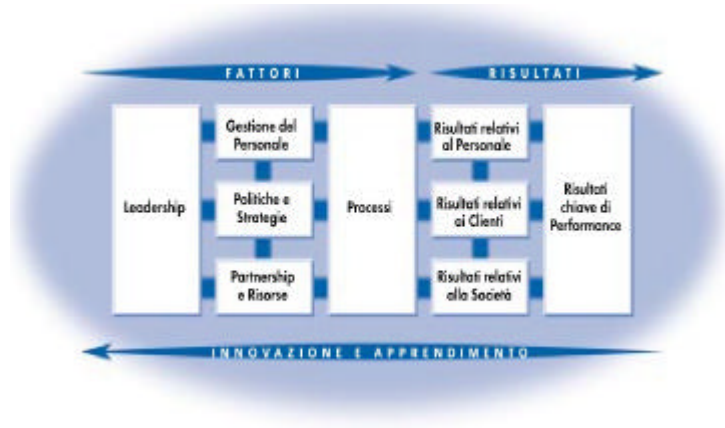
FATTORI

RISULTATI

Leadership

Gestione del Personale

Politiche e Strategie

Partnership e Risorse

Processi

Risultati relativi al Personale

Risultati relativi ai Clienti

Risultati relativi alla Società

Risultati chiave di Performance

INNOVAZIONE E APPRENDIMENTO